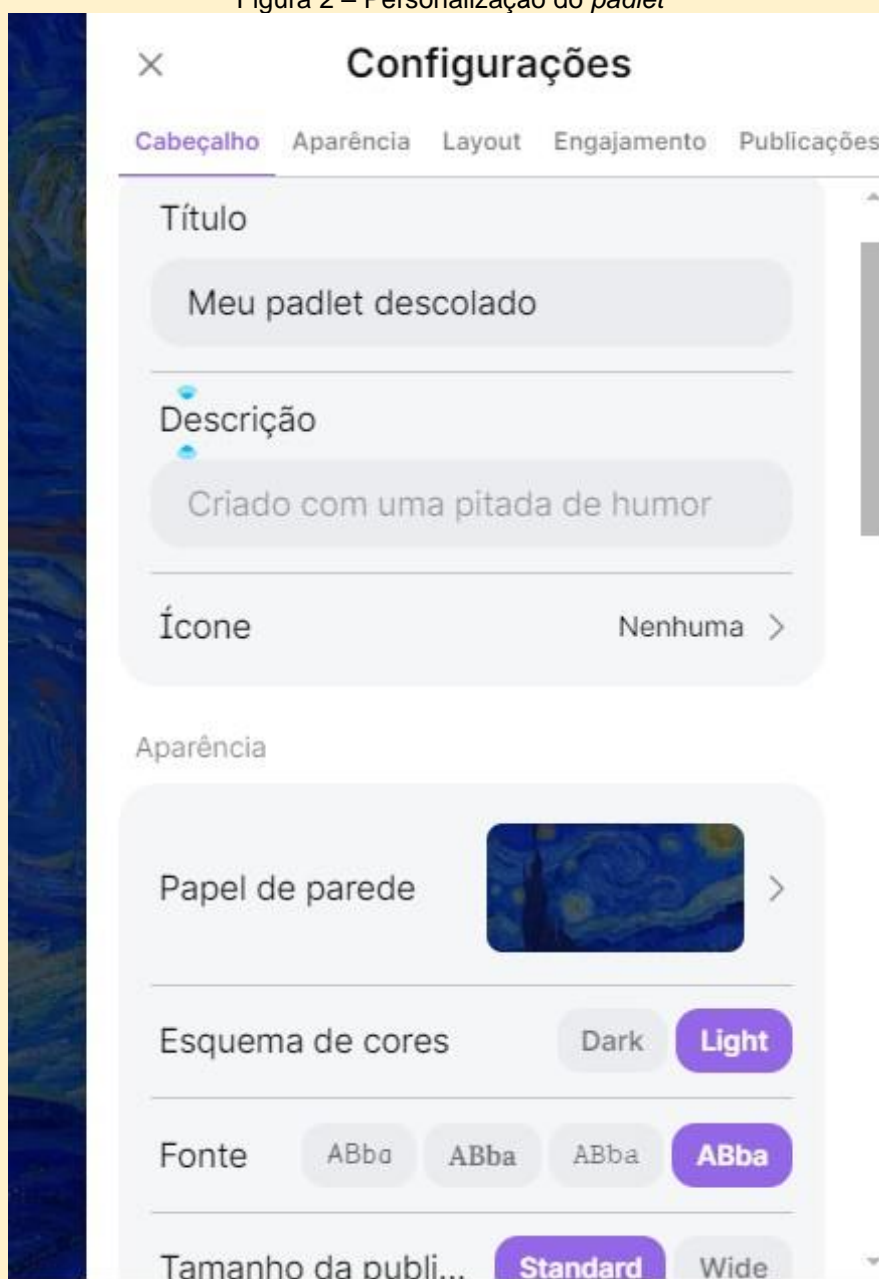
Figura 2 – Personalização do *padlet*

×
Configurações

Cabeçalho Aparência Layout Engajamento Publicações

Título

Meu padlet descolado

Descrição

Criado com uma pitada de humor

Ícone Nenhuma >

Aparência

Papel de parede >

Esquema de cores Dark Light

Fonte ABba ABba ABba ABba

Tamanho da publi... Standard Wide